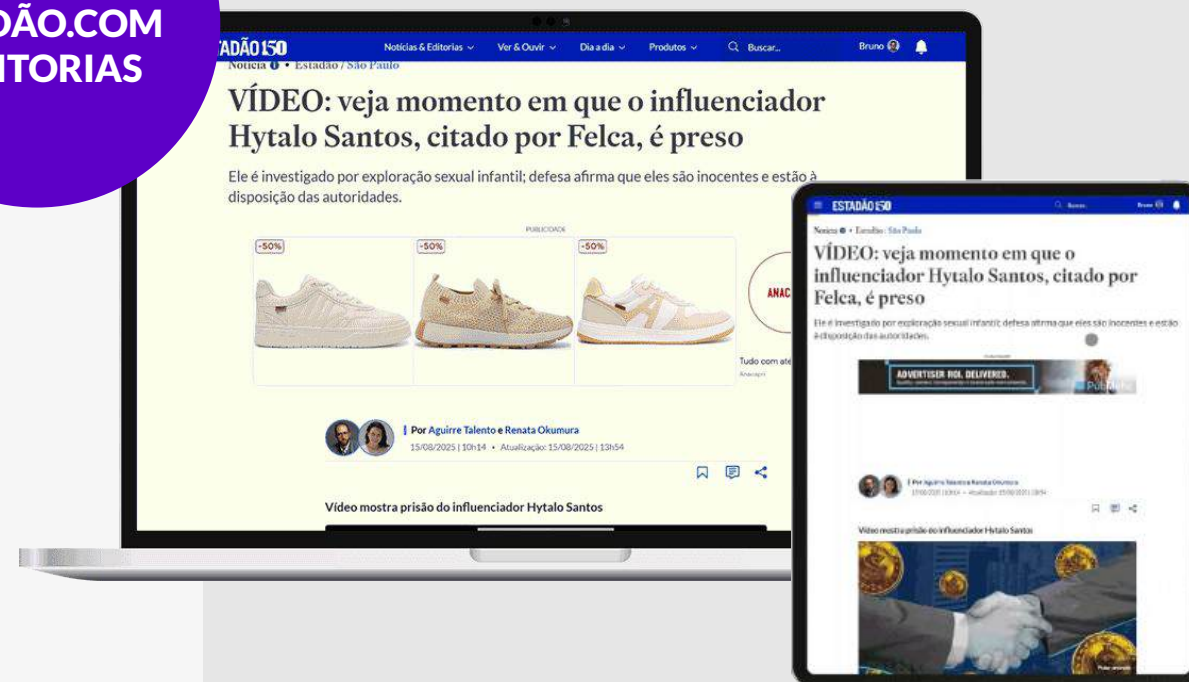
DÃO.COM
ITORIAS

ADÃO 150 Notícias & Editorias Ver & Ouvir Dia a dia Produtos Buscar... Bruno

Notícia • Estadão / São Paulo

VÍDEO: veja momento em que o influenciador Hytalo Santos, citado por Felca, é preso

Ele é investigado por exploração sexual infantil; defesa afirma que eles são inocentes e estão à disposição das autoridades.

PUBLICIDADE

-50%

-50%

-50%

ANAC

Tudo com at

Anacapri

Por Aguirre Talento e Renata Okumura

15/08/2025 | 10h14 • Atualização: 15/08/2025 | 13h54

Vídeo mostra prisão do influenciador Hytalo Santos

ESTADÃO 150 Buscar Bruno

Notícia • Estadão / São Paulo

VÍDEO: veja momento em que o influenciador Hytalo Santos, citado por Felca, é preso

Ele é investigado por exploração sexual infantil; defesa afirma que eles são inocentes e estão à disposição das autoridades.

ADVERTISER ROI. DELIVERED.

Por Aguirre Talento e Renata Okumura

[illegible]

Vídeo mostra prisão do influenciador Hytalo Santos